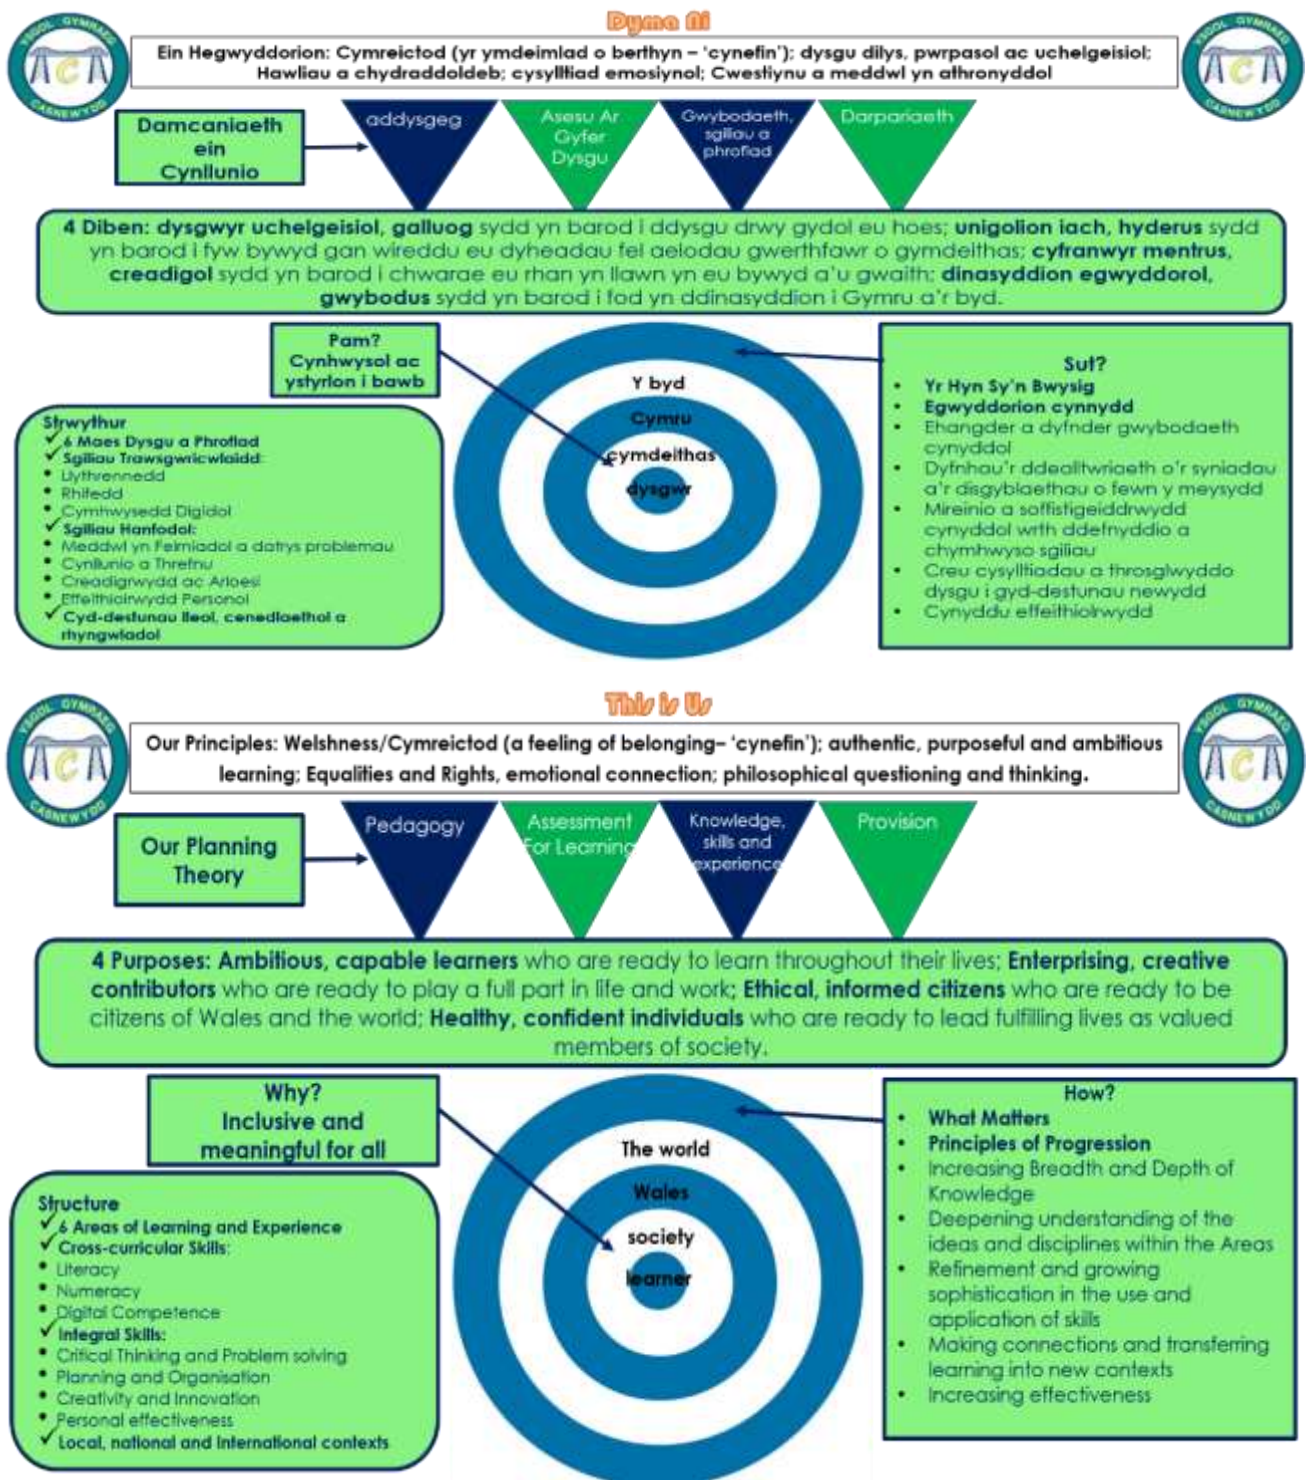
YSGOL GYMRAEG CASNEWYDD

Dyma Ni

Ein Hegwyddorion: Cymreictod (yr ymdeimlad o berthyn – 'cynefin'); dysgu dilys, pwrpasol ac uchelgeisiol; Hawliau a chydraddoldeb; cysylltiad emosiynol; Cwestiynu a meddwl yn athronyddol

YSGOL GYMRAEG CASNEWYDD

Damcaniaeth ein Cynllunio

addysgeg

Asesu Ar Gyfer Dysgu

Gwybodaeth, sgiliau a phrofiad

Darpariaeth

4 Diben: dysgwyr uchelgeisiol, galluog sydd yn barod i ddysgu drwy gydol eu hoes; unigolion iach, hyderus sydd yn barod i fyw bywyd gan wireddu eu dyheadau fel aelodau gwerthfawr o gymdeithas; cyfranwyr mentrus, creadigol sydd yn barod i chwarae eu rhan yn llawn yn eu bywyd a'u gwaith; dinasyddion egwyddorol, gwybodus sydd yn barod i fod yn ddinasyddion i Gymru a'r byd.

Pam? Cynhwysol ac ystyrlon i bawb

Y byd
Cymru
cymdeithas
dysgwr

Sut?
• Yr Hyn Sy'n Bwysig
• Egwyddorion cynnydd
• Ehangder a dyfnder gwybodaeth cynyddol
• Dyfnhau'r ddealltwriaeth o'r syniadau a'r disgyblaethau o fewn y meysydd
• Mireinio a soffistigeiddrwydd cynyddol wrth ddefnyddio a chymhwyso sgiliau
• Creu cysylltiadau a throsglwyddo dysgu i gyd-destunau newydd
• Cynyddu effeithiolrwydd

Strwythur
✓6 Maes Dysgu a Phrofiad
✓Sgiliau Trawsgwricwlaidd:
• Llythrennedd
• Rhifedd
• Cymhwysedd Digidol
✓Sgiliau Hanfodol:
• Meddwl yn Feirniadol a datrys problemau
• Cynllunio a Threfnu
• Creadigrwydd ac Arloesi
• Effeithiolrwydd Personol
✓Cyd-destunau lleol, cenedlaethol a rhyngwladol

This is Us

YSGOL GYMRAEG CASNEWYDD

Our Principles: Welshness/Cymreictod (a feeling of belonging– 'cynefin'); authentic, purposeful and ambitious learning; Equalities and Rights, emotional connection; philosophical questioning and thinking.

YSGOL GYMRAEG CASNEWYDD

Our Planning Theory

Pedagogy

Assessment For Learning

Knowledge, skills and experience

Provision

4 Purposes: Ambitious, capable learners who are ready to learn throughout their lives; Enterprising, creative contributors who are ready to play a full part in life and work; Ethical, informed citizens who are ready to be citizens of Wales and the world; Healthy, confident individuals who are ready to lead fulfilling lives as valued members of society.

Why? Inclusive and meaningful for all

The world
Wales
society
learner

How?
• What Matters
• Principles of Progression
• Increasing Breadth and Depth of Knowledge
• Deepening understanding of the ideas and disciplines within the Areas
• Refinement and growing sophistication in the use and application of skills
• Making connections and transferring learning into new contexts
• Increasing effectiveness

Structure
✓6 Areas of Learning and Experience
✓Cross-curricular Skills:
• Literacy
• Numeracy
• Digital Competence
✓Integral Skills:
• Critical Thinking and Problem solving
• Planning and Organisation
• Creativity and Innovation
• Personal effectiveness
✓Local, national and International contexts